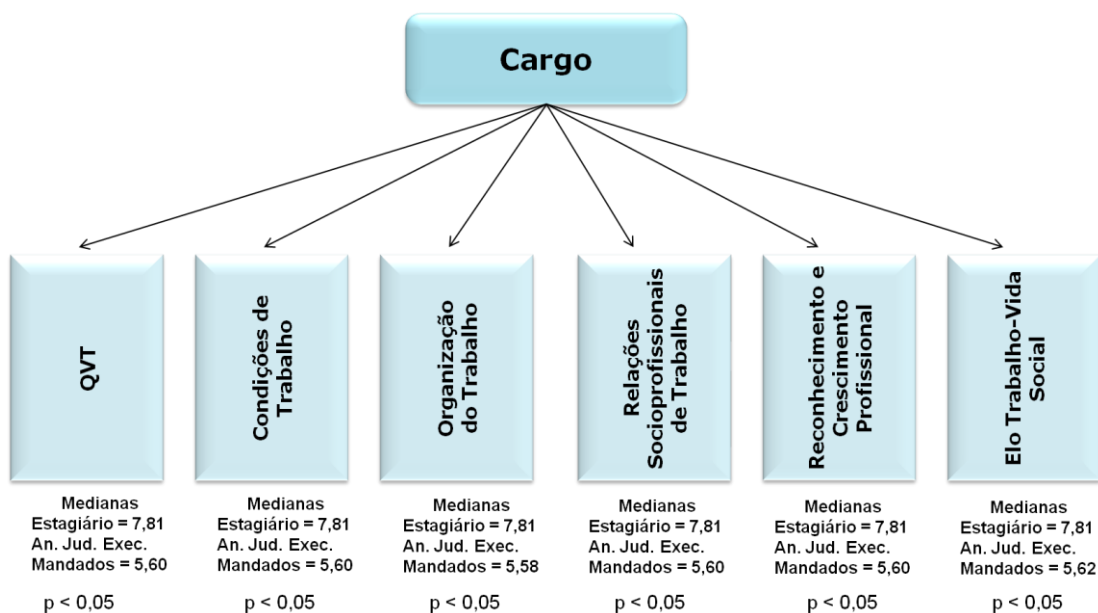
Cargo

QVT

Condições de Trabalho

Organização do Trabalho

Relações Socioprofissionais de Trabalho

Reconhecimento e Crescimento Profissional

Elo Trabalho-Vida Social

Medianas
Estagiário = 7,81
An. Jud. Exec.
Mandados = 5,60

p < 0,05

Medianas
Estagiário = 7,81
An. Jud. Exec.
Mandados = 5,60

p < 0,05

Medianas
Estagiário = 7,81
An. Jud. Exec.
Mandados = 5,58

p < 0,05

Medianas
Estagiário = 7,81
An. Jud. Exec.
Mandados = 5,60

p < 0,05

Medianas
Estagiário = 7,81
An. Jud. Exec.
Mandados = 5,60

p < 0,05

Medianas
Estagiário = 7,81
An. Jud. Exec.
Mandados = 5,62

p < 0,05